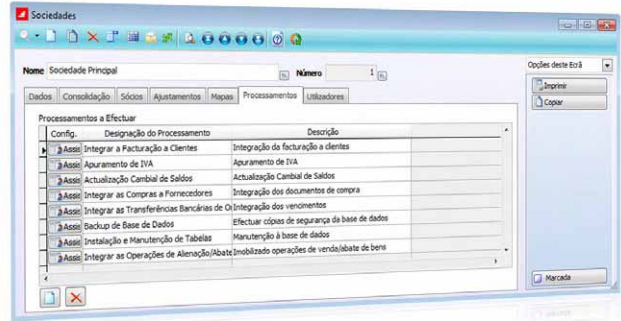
Sociedades

Nome Sociedade Principal

Número 1

Opções deste Ecrã

Imprimir

Copiar

Dados | Consolidação | Sócios | Ajustamentos | Mapas | Processamentos | Utilizadores

Processamentos a Efectuar

| Config. | Designação do Processamento | Descrição |
|---|---|---|
| Assis | Integrar a Facturação a Clientes | Integração da facturação a clientes |
| Assis | Apuramento de IVA | Apuramento de IVA |
| Assis | Actualização Cambial de Saldos | Actualização Cambial de Saldos |
| Assis | Integrar as Compras a Fornecedores | Integração dos documentos de compra |
| Assis | Integrar as Transferências Bancárias de Oi | Integração dos vencimentos |
| Assis | Backup de Base de Dados | Efectuar cópias de segurança da base de dados |
| Assis | Instalação e Manutenção de Tabelas | Manutenção à base de dados |
| Assis | Integrar as Operações de Alienação/Abate | Imobilizado operações de venda/abate de bens |

Marcada